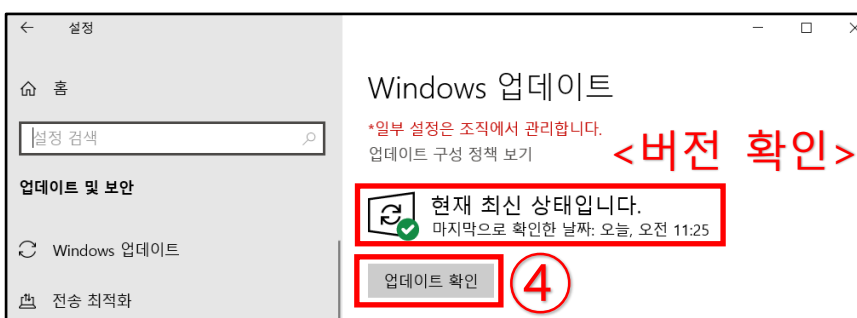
← 설정

⌂ 홈

설정 검색

업데이트 및 보안

Windows 업데이트

전송 최적화

Windows 업데이트

*일부 설정은 조직에서 관리합니다.

업데이트 구성 정책 보기

<버전 확인>

현재 최신 상태입니다.

마지막으로 확인한 날짜: 오늘, 오전 11:25

업데이트 확인

④